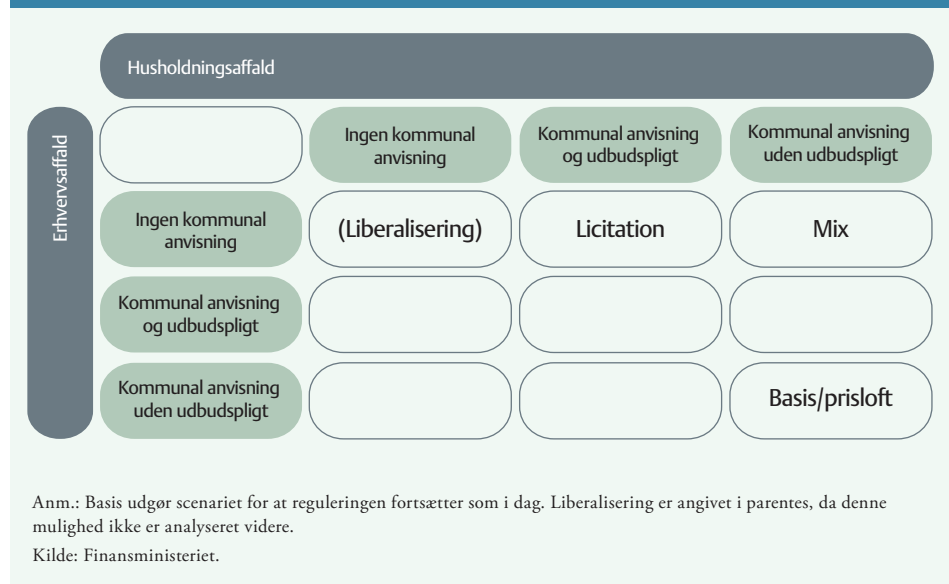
Husholdningsaffald

Erhvervsaffald

|  | Ingen kommunal anvisning | Kommunal anvisning og udbudspligt | Kommunal anvisning uden udbudspligt |
|---|---|---|---|
| Ingen kommunal anvisning | (Liberalisering) | Licitation | Mix |
| Kommunal anvisning og udbudspligt |  |  |  |
| Kommunal anvisning uden udbudspligt |  |  | Basis/prisloft |

Anm.: Basis udgør scenariet for at reguleringen fortsætter som i dag. Liberalisering er angivet i parentes, da denne mulighed ikke er analyseret videre.

Kilde: Finansministeriet.